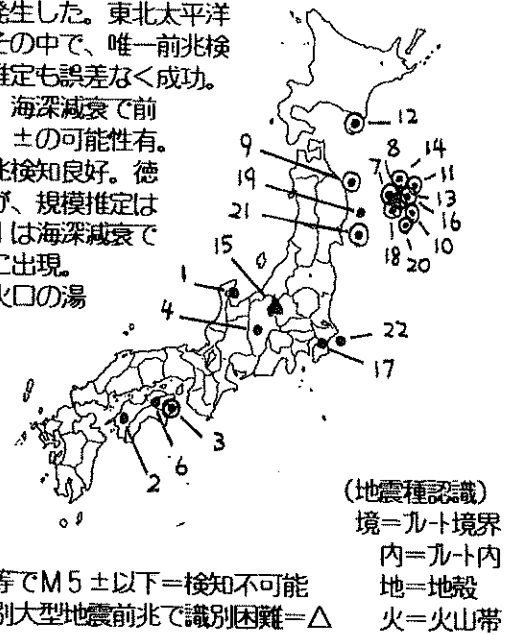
発生した。東北太平洋
その中で、唯一前兆検
推定も誤差なく成功。
海深減衰で前
±の可能性有。
兆検知良好。徳
が、規模推定は
は海深減衰で
に出現。
火口の湯

12
9
8
14
19
7
11
13
21
16
1
10
18
20
15
1
4
22
17
3
6
2

(地震種認識)
境=プレート境界
内=プレート内
地=地殻
火=火山帯

等でM5±以下=検知不可能
別大型地震前兆で識別困難=△